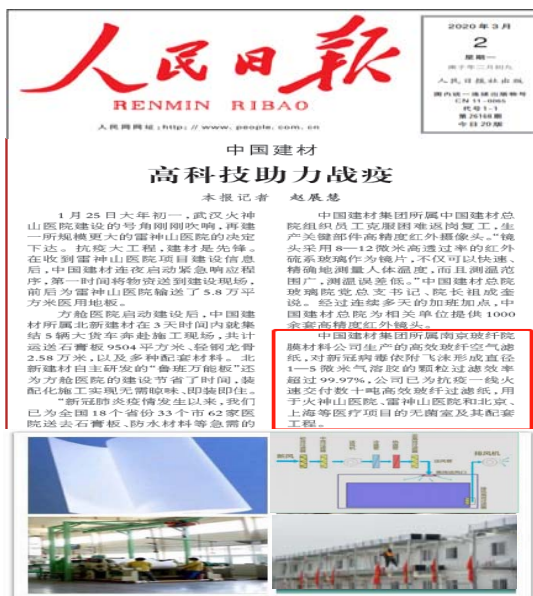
人民日报
RENMIN RIBAO
人民网网址：http://www.people.com.cn

2020年3月
2
星期一
庚子年二月初九
人民日报社出版
国内统一连续出版物号
CN 11-0065
代号1-1
第26166期
今日20版

中国建材
高科技助力战疫
本报记者 赵展慧

1月25日大年初一，武汉火神山医院建设的号角刚刚吹响，再建一所规模更大的雷神山医院的决定下达。抗疫大工程，建材是先锋。在收到雷神山医院项目建设信息后，中国建材连夜启动紧急响应程序，第一时间将物资送到建设现场，前后为雷神山医院输送了5.8万平方米医用地板。

方舱医院启动建设后，中国建材所属北新建材在3天时间内就集结5辆大货车奔赴施工现场，共计运送石膏板9504平方米、轻钢龙骨2.58万米，以及多种配套材料。北新建材自主研发的"鲁班万能板"还为方舱医院的建设节省了时间，装配化施工实现无需晾晒，即装即住。

新冠肺炎疫情发生以来，我们已为全国18个省份33个市62家医院送去石膏板、防水材料等急需的

中国建材集团所属中国建材总院组织员工克服困难返岗复工，生产关键部件高精度红外摄像头。"镜头采用8—12微米高透过率的红外硫系玻璃作为镜片，不仅可以快速、精确地测量人体温度，而且测温范围广、测温误差低。"中国建材总院玻璃院党总支书记、院长祖成奎说。经过连续多天的加班加点，中国建材总院为相关单位提供1000余套高精度红外镜头。

中国建材集团所属南京玻纤院膜材料公司生产的高效玻纤空气滤纸，对新冠病毒依附飞沫形成直径1—5微米气溶胶的颗粒过滤效率超过99.97%。公司已为抗疫一线火速交付数十吨高效玻纤过滤纸，用于火神山医院、雷神山医院和北京、上海等医疗项目的无菌室及其配套工程。